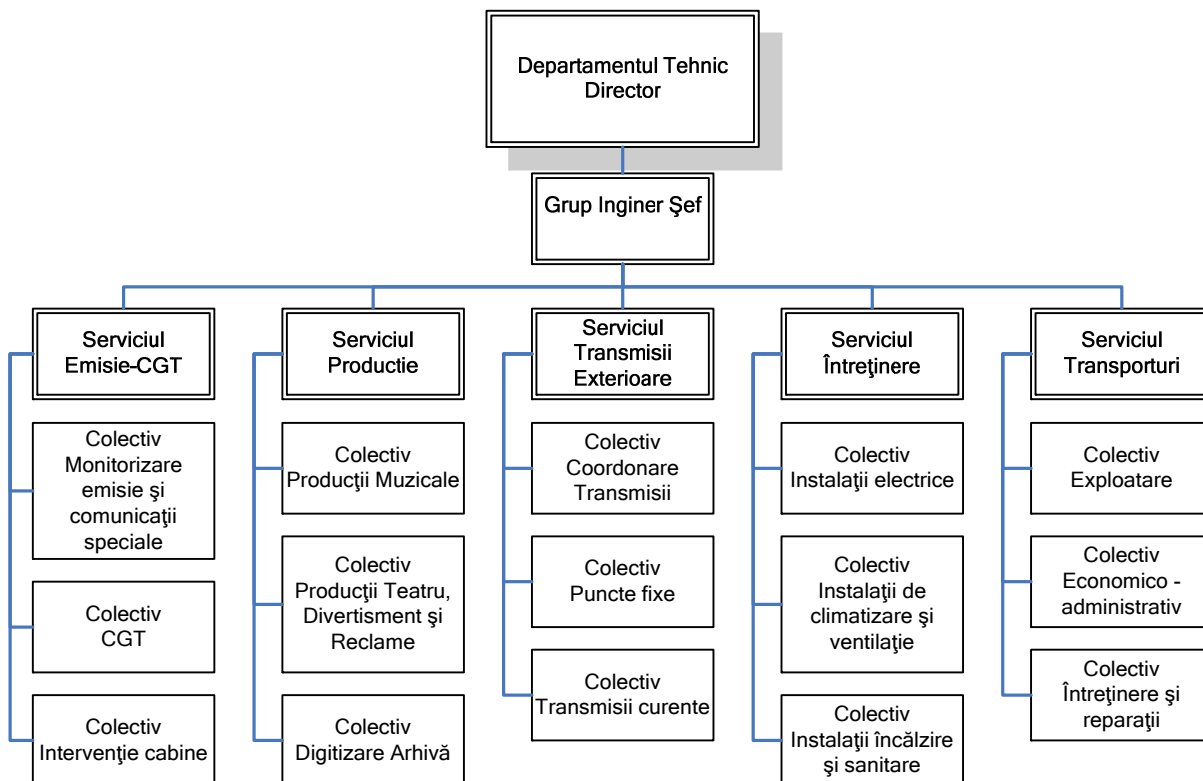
Departamentul Tehnic
Director

Grup Inginer Şef

Serviciul
Emisie-CGT

Colectiv
Monitorizare
emisie şi
comunicaţii
speciale

Colectiv
CGT

Colectiv
Intervenţie cabine

Serviciul
Productie

Colectiv
Producţii Muzicale

Colectiv
Producţii Teatru,
Divertisment şi
Reclame

Colectiv
Digitizare Arhivă

Serviciul
Transmisii
Exterioare

Colectiv
Coordonare
Transmisii

Colectiv
Puncte fixe

Colectiv
Transmisii curente

Serviciul
Întreţinere

Colectiv
Instalaţii electrice

Colectiv
Instalaţii de
climatizare şi
ventilaţie

Colectiv
Instalaţii încălzire
şi sanitare

Serviciul
Transporturi

Colectiv
Exploatare

Colectiv
Economico -
administrativ

Colectiv
Întreţinere şi
reparaţii